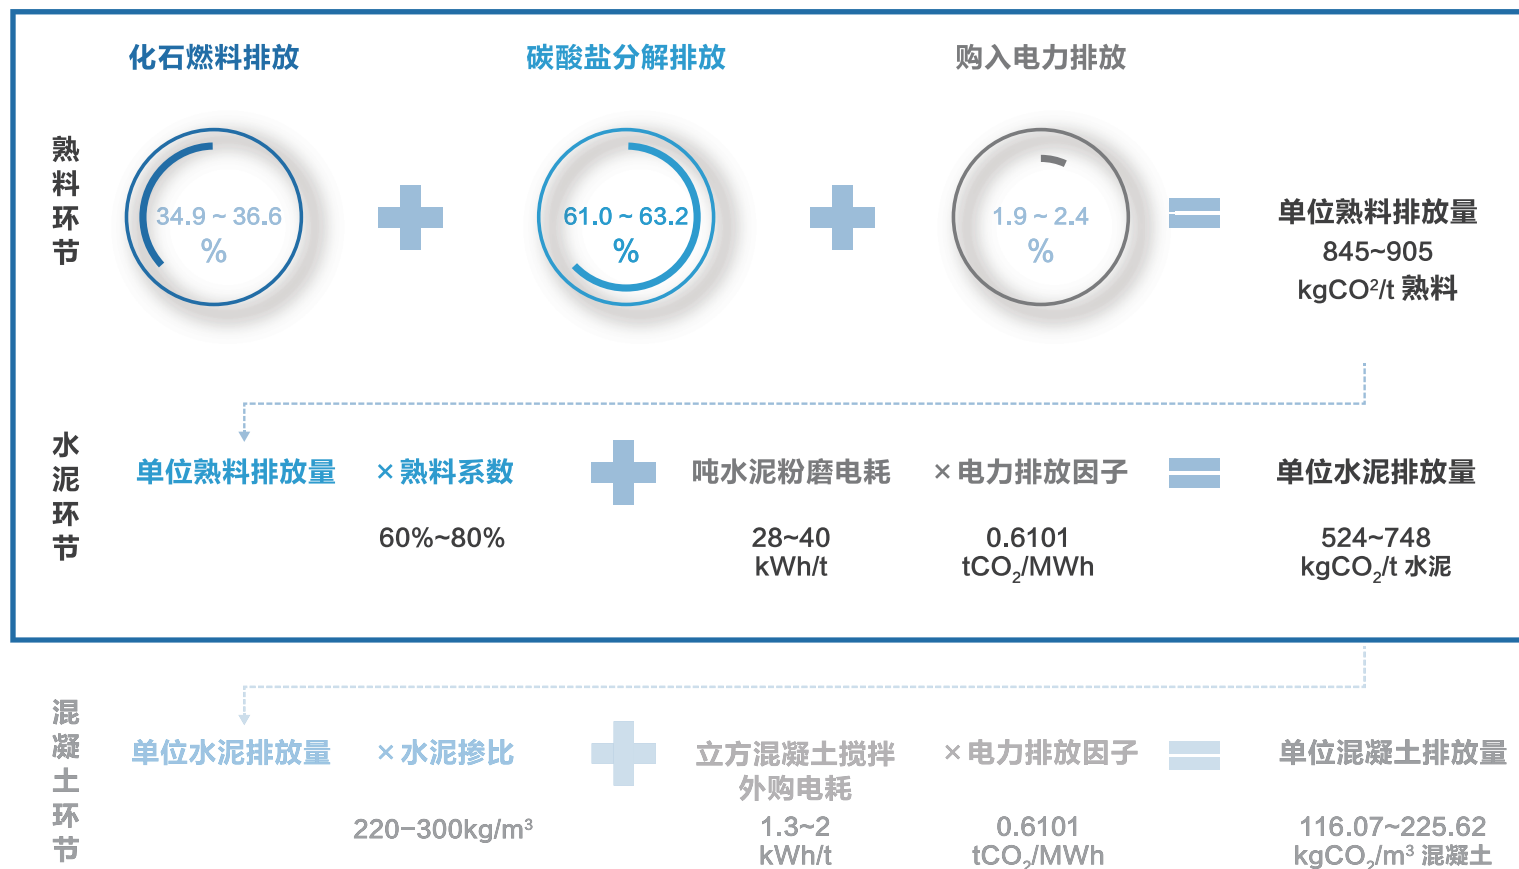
化石燃料排放

碳酸盐分解排放

购入电力排放

熟料环节

34.9 ~ 36.6 %

61.0 ~ 63.2 %

1.9 ~ 2.4 %

单位熟料排放量
845~905
kgCO²/t 熟料

水泥环节

单位熟料排放量

× 熟料系数
60%~80%

吨水泥粉磨电耗
28~40
kWh/t

× 电力排放因子
0.6101
$tCO_2/MWh$

单位水泥排放量
524~748
$kgCO_2/t$ 水泥

混凝土环节

单位水泥排放量

× 水泥掺比
220−300kg/m³

立方混凝土搅拌外购电耗
1.3~2
kWh/t

× 电力排放因子
0.6101
$tCO_2/MWh$

单位混凝土排放量
116.07~225.62
$kgCO_2/m^3$ 混凝土